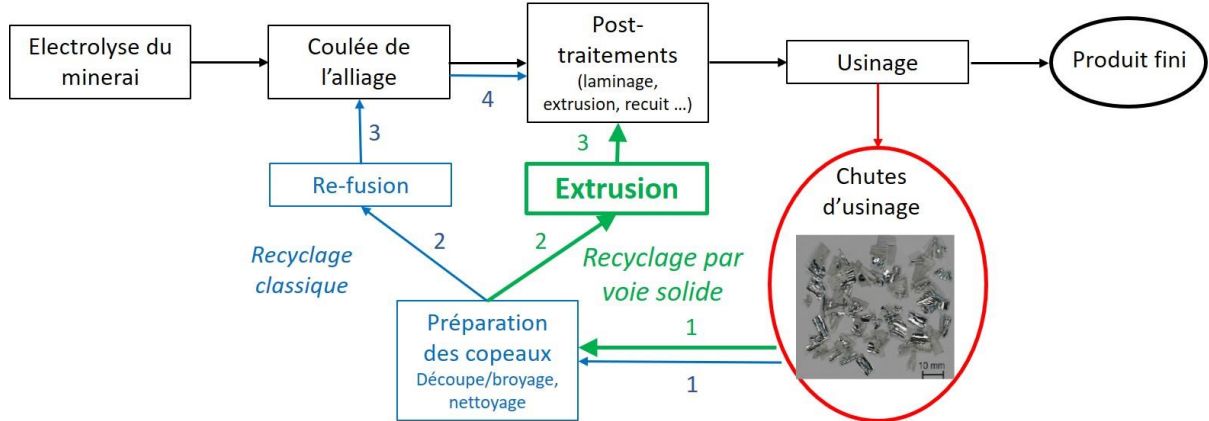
Electrolyse du minerai

Coulée de l'alliage

Post-traitements (laminage, extrusion, recuit ...)

Usinage

Produit fini

4

3

3

Re-fusion

Extrusion

Chutes d'usinage

2

2

Recyclage classique

Recyclage par voie solide

Préparation des copeaux Découpe/broyage, nettoyage

1

1

10 mm